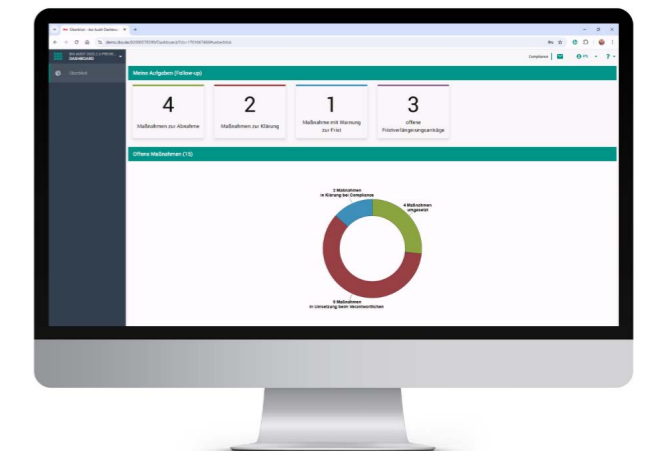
Übersicht - bcc Audit Dashbo... ×
+

demo.bcc.de/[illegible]

BIG AUDIT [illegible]
DASHBOARD

Übersicht

Compliance

Meine Aufgaben (Follow-up)

4
Maßnahmen zur Abnahme

2
Maßnahmen zur Klärung

1
Maßnahme mit Warnung zur Frist

3
offene Fristverlängerungsanträge

Offene Maßnahmen (15)

2 Maßnahmen in Klärung bei Compliance

4 Maßnahmen umgesetzt

9 Maßnahmen in Umsetzung beim Verantwortlichen